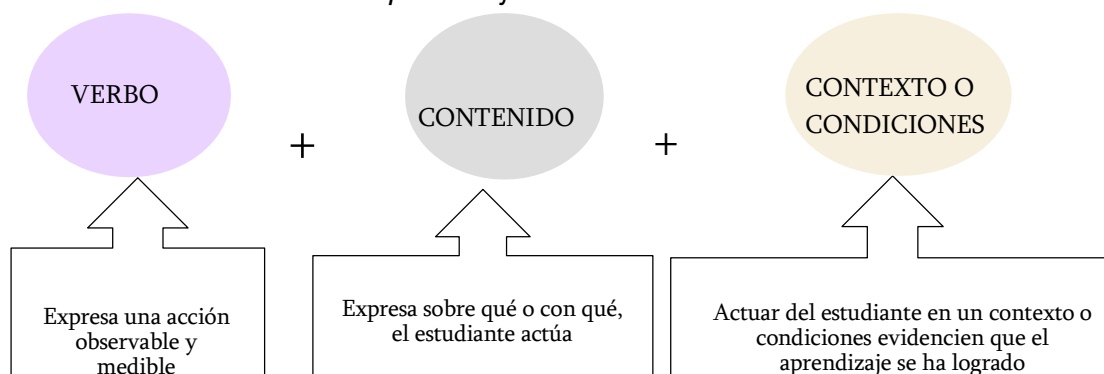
VERBO

+

CONTENIDO

+

CONTEXTO O CONDICIONES

Expresa una acción observable y medible

Expresa sobre qué o con qué, el estudiante actúa

Actuar del estudiante en un contexto o condiciones evidencien que el aprendizaje se ha logrado